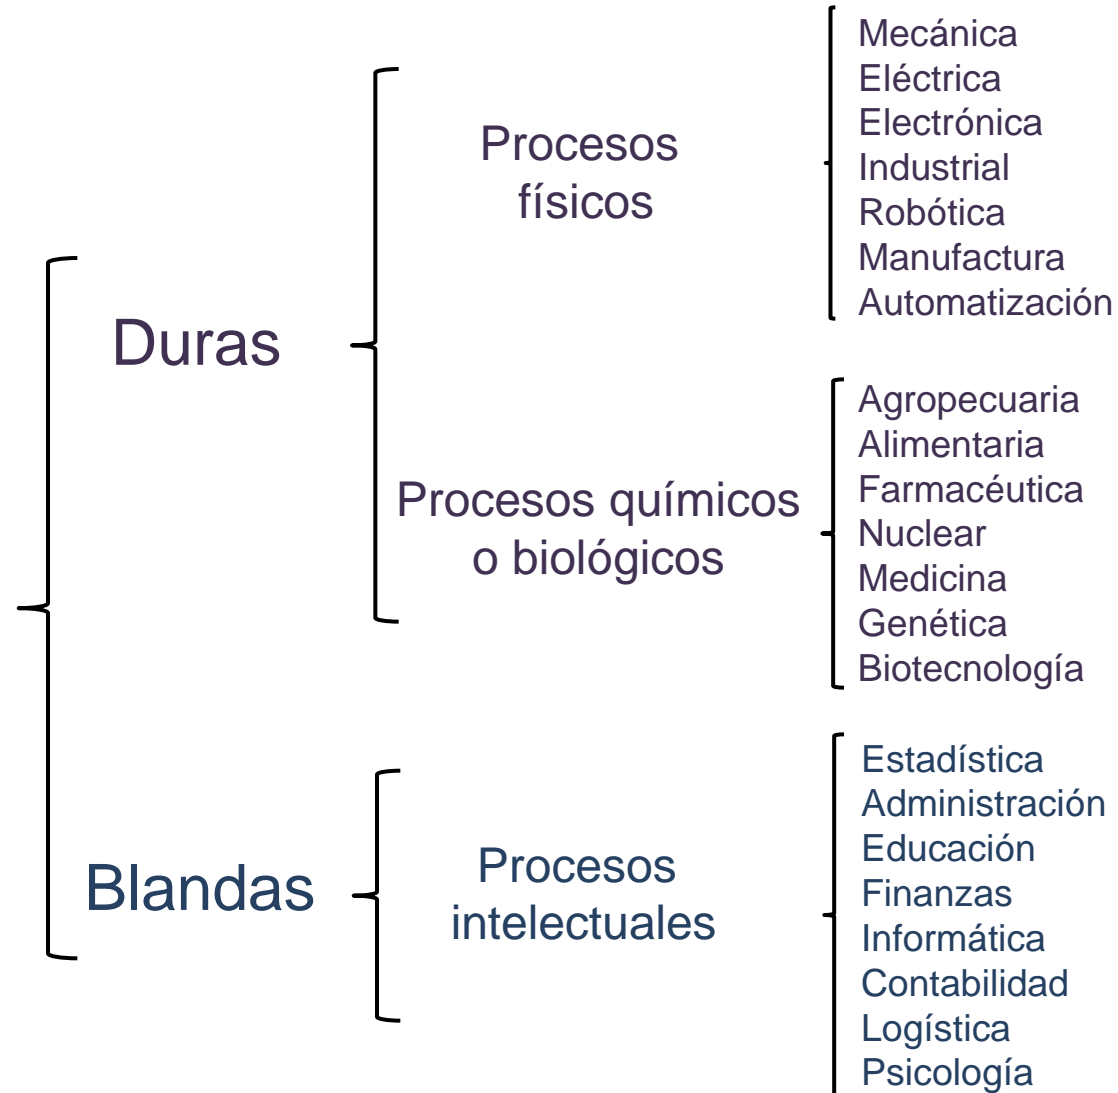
Duras

Procesos físicos

Mecánica
Eléctrica
Electrónica
Industrial
Robótica
Manufactura
Automatización

Procesos químicos o biológicos

Agropecuaria
Alimentaria
Farmacéutica
Nuclear
Medicina
Genética
Biotecnología

Blandas

Procesos intelectuales

Estadística
Administración
Educación
Finanzas
Informática
Contabilidad
Logística
Psicología